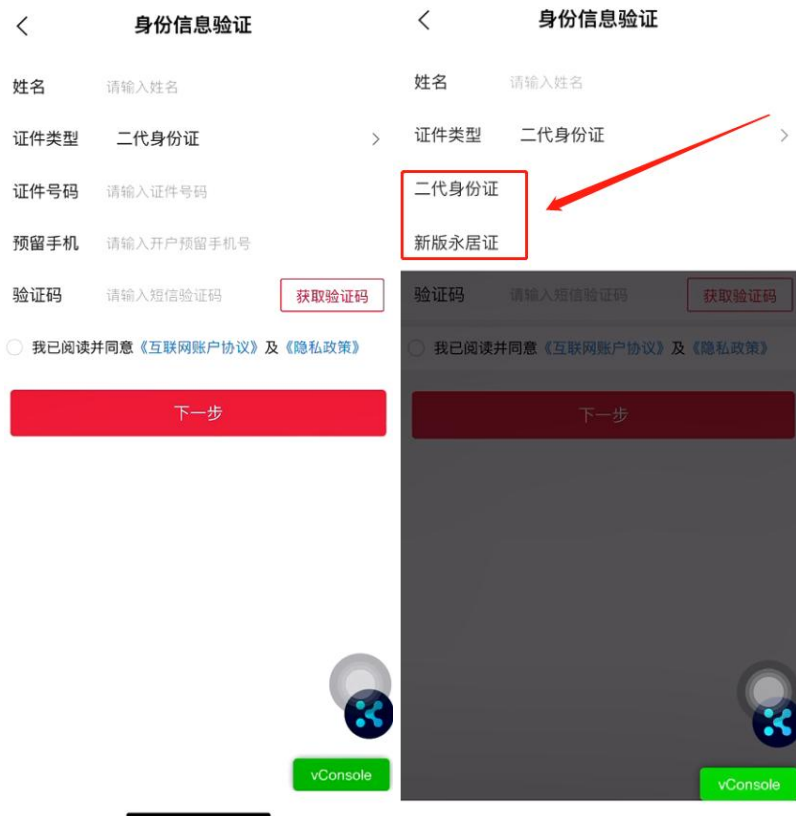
身份信息验证

姓名 请输入姓名

证件类型 二代身份证

证件号码 请输入证件号码

预留手机 请输入开户预留手机号

验证码 请输入短信验证码 获取验证码

我已阅读并同意《互联网账户协议》及《隐私政策》

下一步

vConsole

身份信息验证

姓名 请输入姓名

证件类型 二代身份证

二代身份证

新版永居证

验证码 请输入短信验证码 获取验证码

我已阅读并同意《互联网账户协议》及《隐私政策》

下一步

vConsole